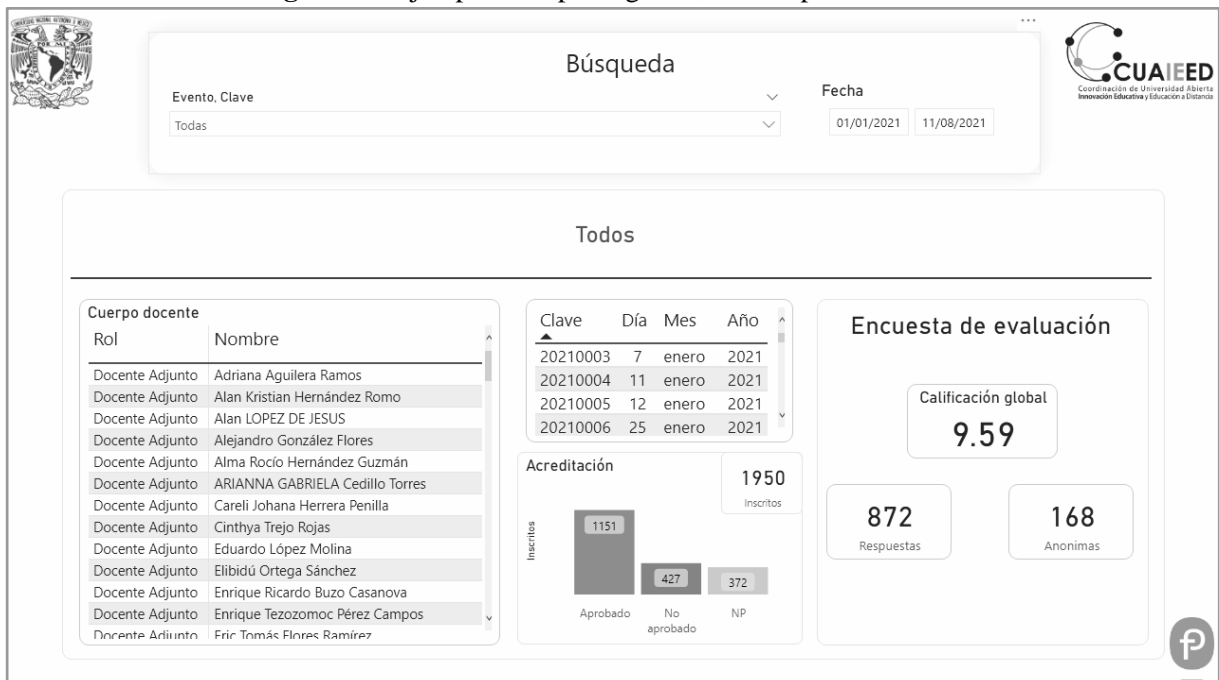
Búsqueda

Evento, Clave

Todas

Fecha

01/01/2021 11/08/2021

CUAIEED
Coordinación de Universidad Abierta
Innovación Educativa y Educación a Distancia

Todos

Cuerpo docente

| Rol | Nombre |
|---|---|
| Docente Adjunto | Adriana Aguilera Ramos |
| Docente Adjunto | Alan Kristian Hernández Romo |
| Docente Adjunto | Alan LOPEZ DE JESUS |
| Docente Adjunto | Alejandro González Flores |
| Docente Adjunto | Alma Rocío Hernández Guzmán |
| Docente Adjunto | ARIANNA GABRIELA Cedillo Torres |
| Docente Adjunto | Careli Johana Herrera Penilla |
| Docente Adjunto | Cinthya Trejo Rojas |
| Docente Adjunto | Eduardo López Molina |
| Docente Adjunto | Elibidú Ortega Sánchez |
| Docente Adjunto | Enrique Ricardo Buzo Casanova |
| Docente Adjunto | Enrique Tezozomoc Pérez Campos |
| Docente Adjunto | Eric Tomás Flores Ramírez |

| Clave | Día | Mes | Año |
|---|---|---|---|
| 20210003 | 7 | enero | 2021 |
| 20210004 | 11 | enero | 2021 |
| 20210005 | 12 | enero | 2021 |
| 20210006 | 25 | enero | 2021 |

Acreditación

1950
Inscritos

Inscritos

1151
427
372

Aprobado No aprobado NP

Encuesta de evaluación

Calificación global
9.59

872
Respuestas

168
Anonimas